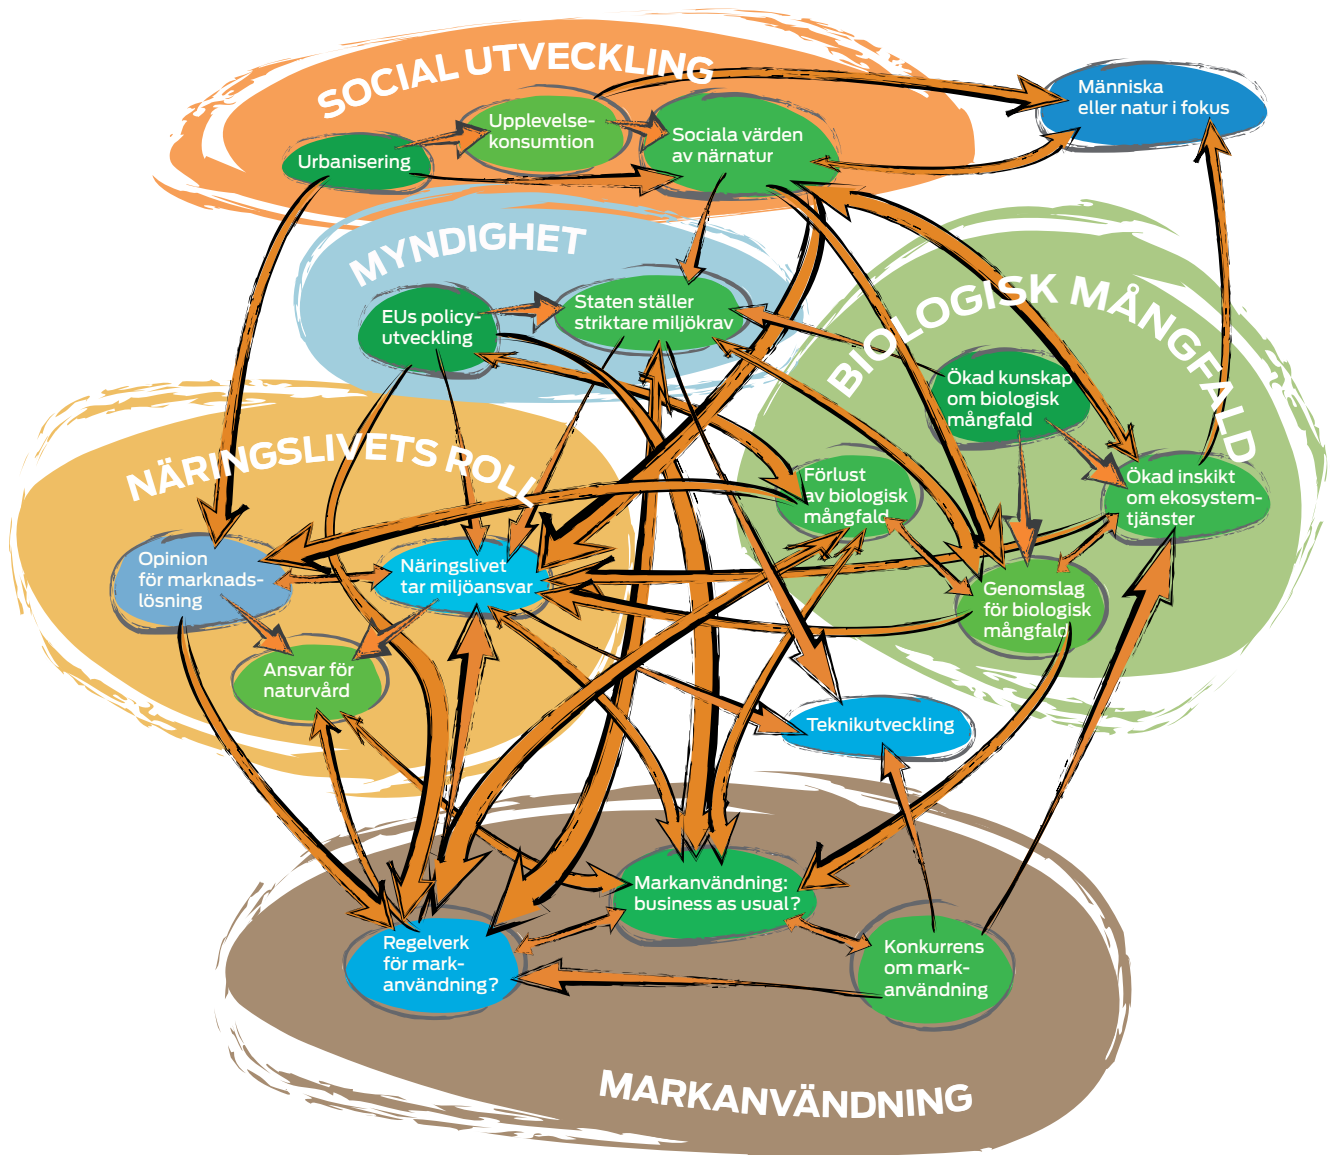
SOCIAL UTVECKLING

Människa eller natur i fokus

Urbanisering

Upplevelsekonsumtion

Sociala värden av närnatur

MYNDIGHET

EUs policyutveckling

Staten ställer striktare miljökrav

BIOLOGISK MÅNGFALD

Ökad kunskap om biologisk mångfald

Ökad inskikt om ekosystemtjänster

Förlust av biologisk mångfald

Genomslag för biologisk mångfald

NÄRINGSLIVETS ROLL

Opinion för marknadslösning

Näringslivet tar miljöansvar

Ansvar för naturvård

Teknikutveckling

Markanvändning: business as usual?

Regelverk för markanvändning?

Konkurrens om markanvändning

MARKANVÄNDNING